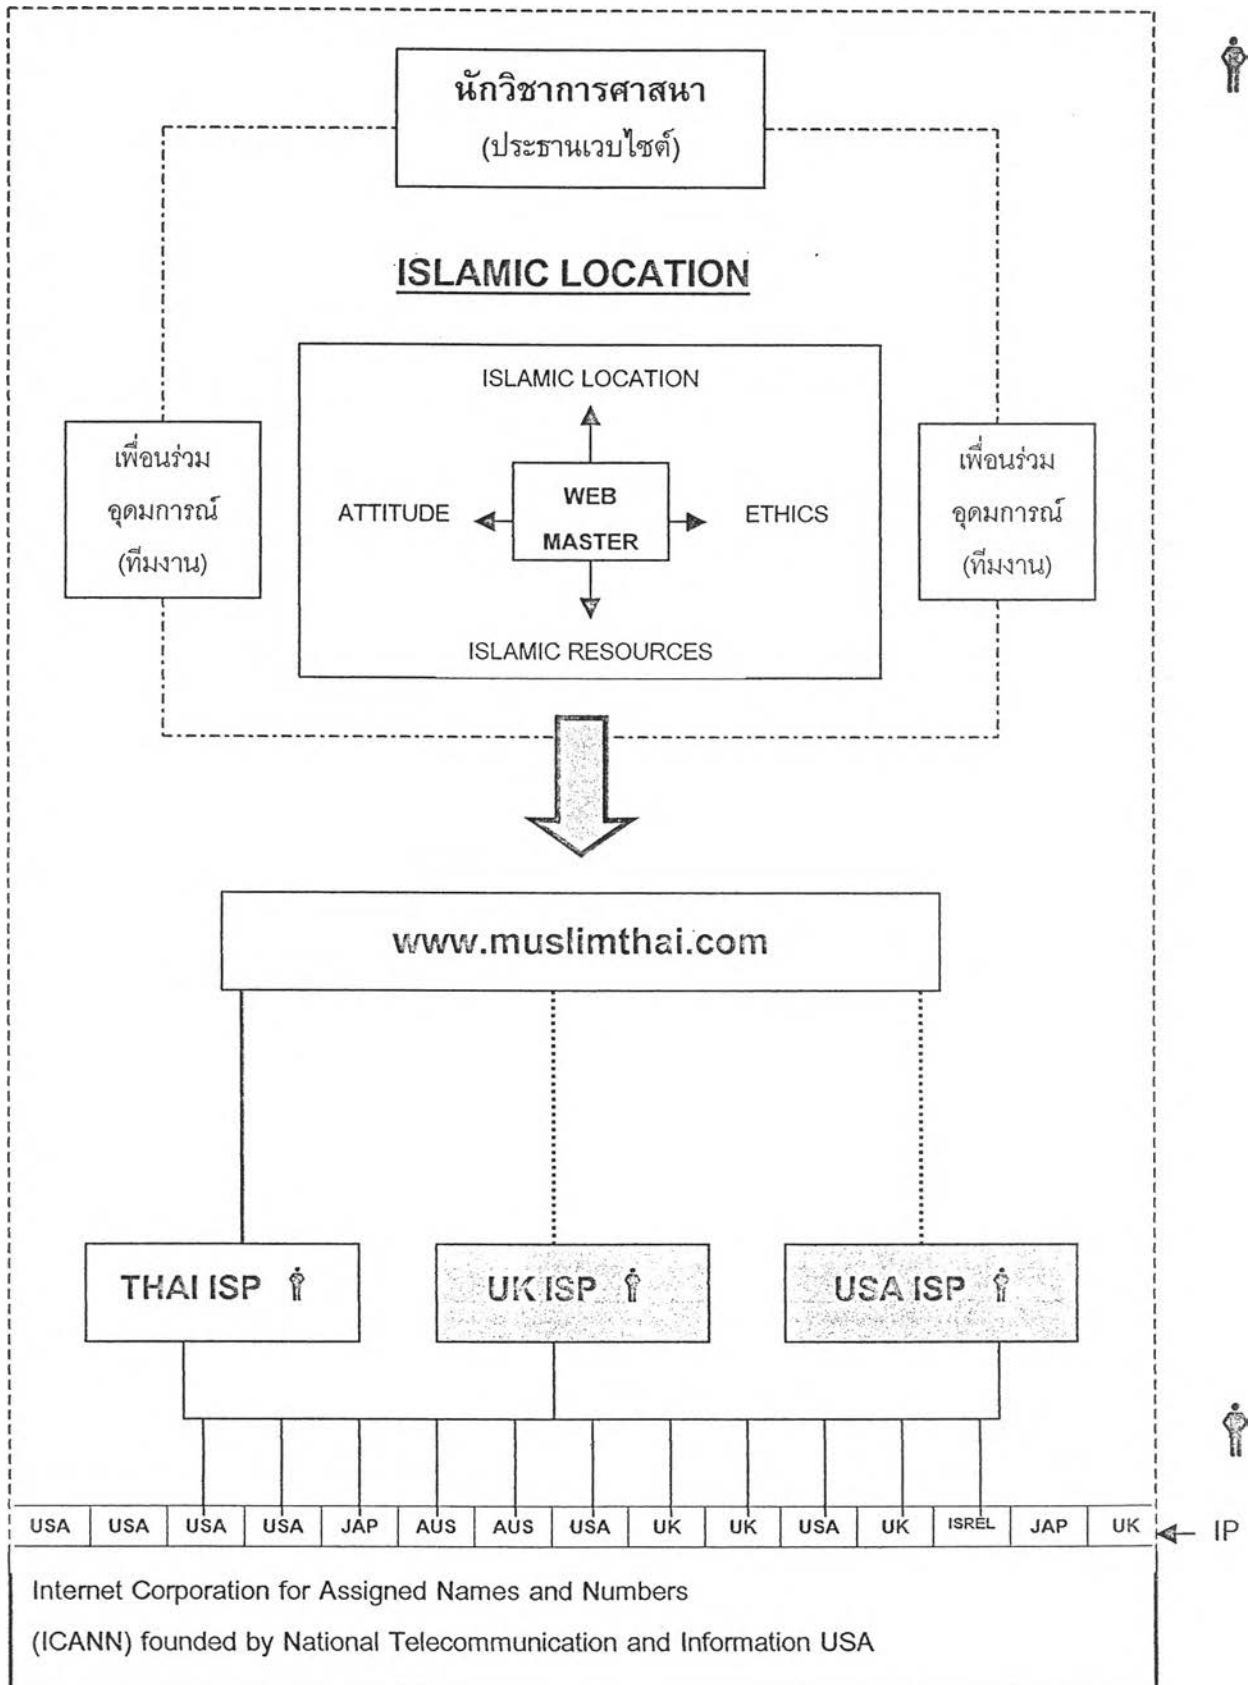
นักวิชาการศาสนา
(ประธานเวบไซต์)

ISLAMIC LOCATION

ISLAMIC LOCATION

เพื่อนร่วม อุดมการณ์ (ทีมงาน)

ATTITUDE

WEB MASTER

ETHICS

เพื่อนร่วม อุดมการณ์ (ทีมงาน)

ISLAMIC RESOURCES

www.muslimthai.com

THAI ISP

UK ISP

USA ISP

| USA | USA | USA | USA | JAP | AUS | AUS | USA | UK | UK | USA | UK | ISREL | JAP | UK |
|---|---|---|---|---|---|---|---|---|---|---|---|---|---|---|

IP

Internet Corporation for Assigned Names and Numbers
(ICANN) founded by National Telecommunication and Information USA